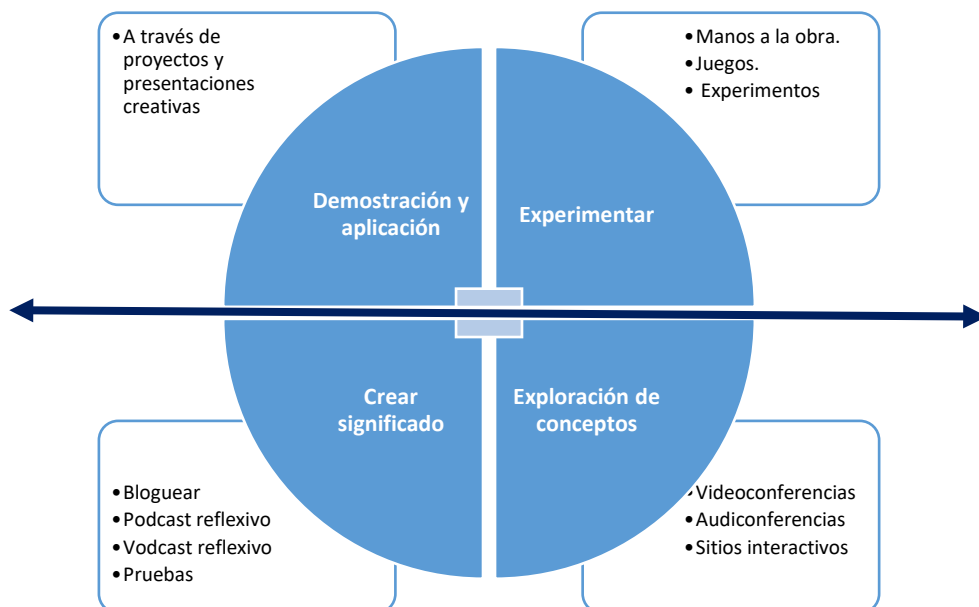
•A través de proyectos y presentaciones creativas

•Manos a la obra.
•Juegos.
• Experimentos

Demostración y aplicación

Experimentar

Crear significado

Exploración de conceptos

•Bloguear
•Podcast reflexivo
•Vodcast reflexivo
•Pruebas

•Videoconferencias
•Audiconferencias
•Sitios interactivos